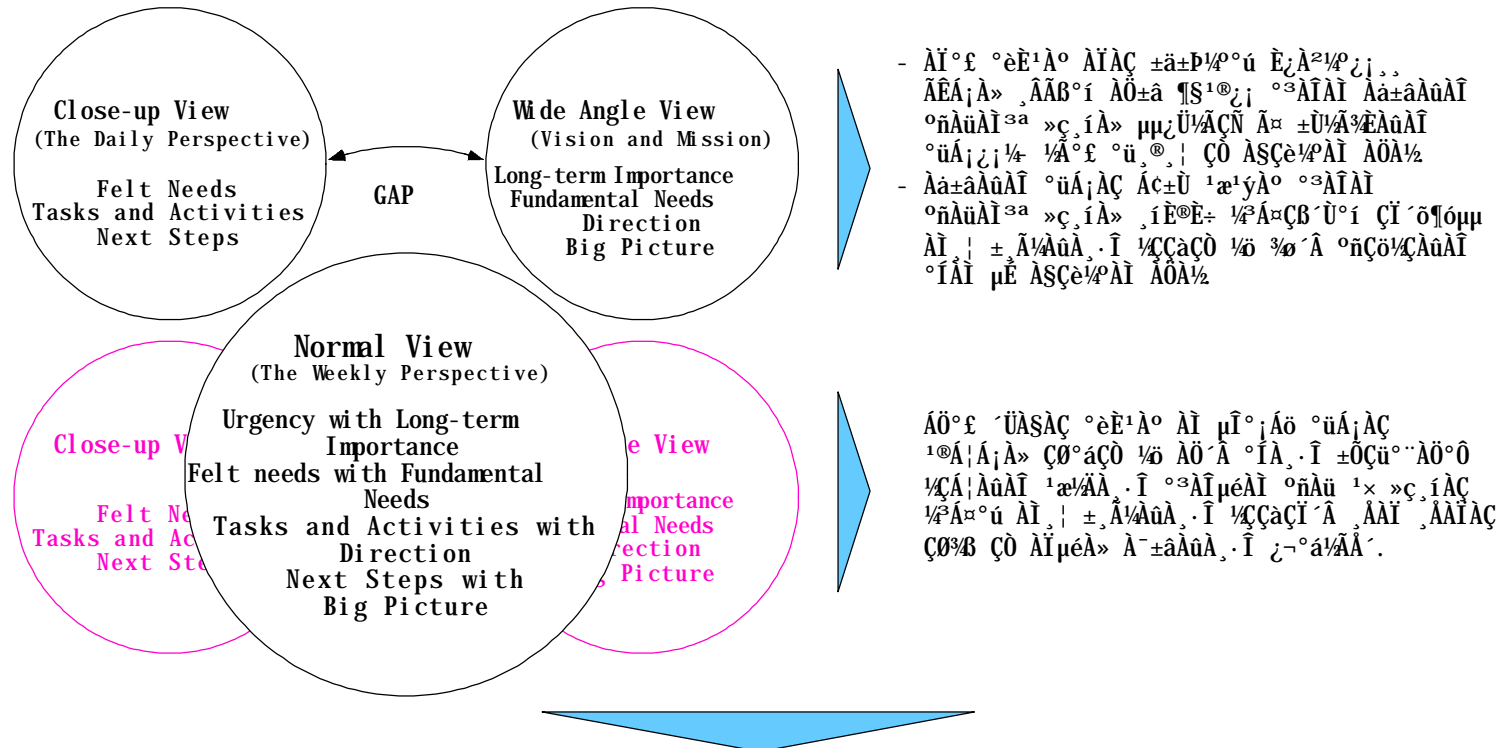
Close-up View
(The Daily Perspective)

Felt Needs
Tasks and Activities
Next Steps

GAP

Wide Angle View
(Vision and Mission)

Long-term Importance
Fundamental Needs
Direction
Big Picture

- ÀÏ°£ °èÈ¹Àº ÀÏÀÇ ±â±Þ¼º°ú È¿À²¼º¿¡ ¸¸ ÃÊÁ¡À» ¸ÂÃß°í ÀÖ±â ¶§¹®¿¡ °³ÀÎÀÌ Àå±âÀûÀÎ ºñÀüÀÌ³ª »ç¸íÀ» µµ¿Ü½ÃÇÑ Ã¤ ±Ù½Ã¾ÈÀûÀÎ °üÁ¡¿¡¼­ ½Ã°£ °ü¸®¸¦ ÇÒ À§Çè¼ºÀÌ ÀÖÀ½
- Àå±âÀûÀÎ °üÁ¡ÀÇ Á¢±Ù ¹æ¹ýÀº °³ÀÎÀÌ ºñÀüÀÌ³ª »ç¸íÀ» ¸íÈ®È÷ ¼³Á¤ÇÏ´Ù°í ÇÏ´õ¶óµµ ÀÌ¸¦ ±¸Ã¼ÀûÀ¸·Î ½ÇÇàÇÒ ¼ö ¾ø´Â ºñÇö½ÇÀûÀÎ °ÍÀÌ µÉ À§Çè¼ºÀÌ ÀÖÀ½

Normal View
(The Weekly Perspective)

Urgency with Long-term Importance
Felt needs with Fundamental Needs
Tasks and Activities with Direction
Next Steps with Big Picture

Close-up V
Felt Ne
Tasks and Ac
Next Ste

e View
mportance
al Needs
rection
Picture

ÁÖ°£ ´ÜÀ§ÀÇ °èÈ¹Àº ÀÌ µÎ°¡Áö °üÁ¡ÀÇ ¹®Á¦Á¡À» ÇØ°áÇÒ ¼ö ÀÖ´Â °ÍÀ¸·Î ±ÕÇü°¨ÀÖ°Ô ½ÇÁ¦ÀûÀÎ ¹æ½ÄÀ¸·Î °³ÀÎµéÀÌ ºñÀü ¹× »ç¸íÀÇ ¼³Á¤°ú ÀÌ¸¦ ±¸Ã¼ÀûÀ¸·Î ½ÇÇàÇÏ´Â ¸ÅÀÏ ¸ÅÀÏÀÇ ÇØ¾ß ÇÒ ÀÏµéÀ» À¯±âÀûÀ¸·Î ¿¬°á½ÃÅ´.